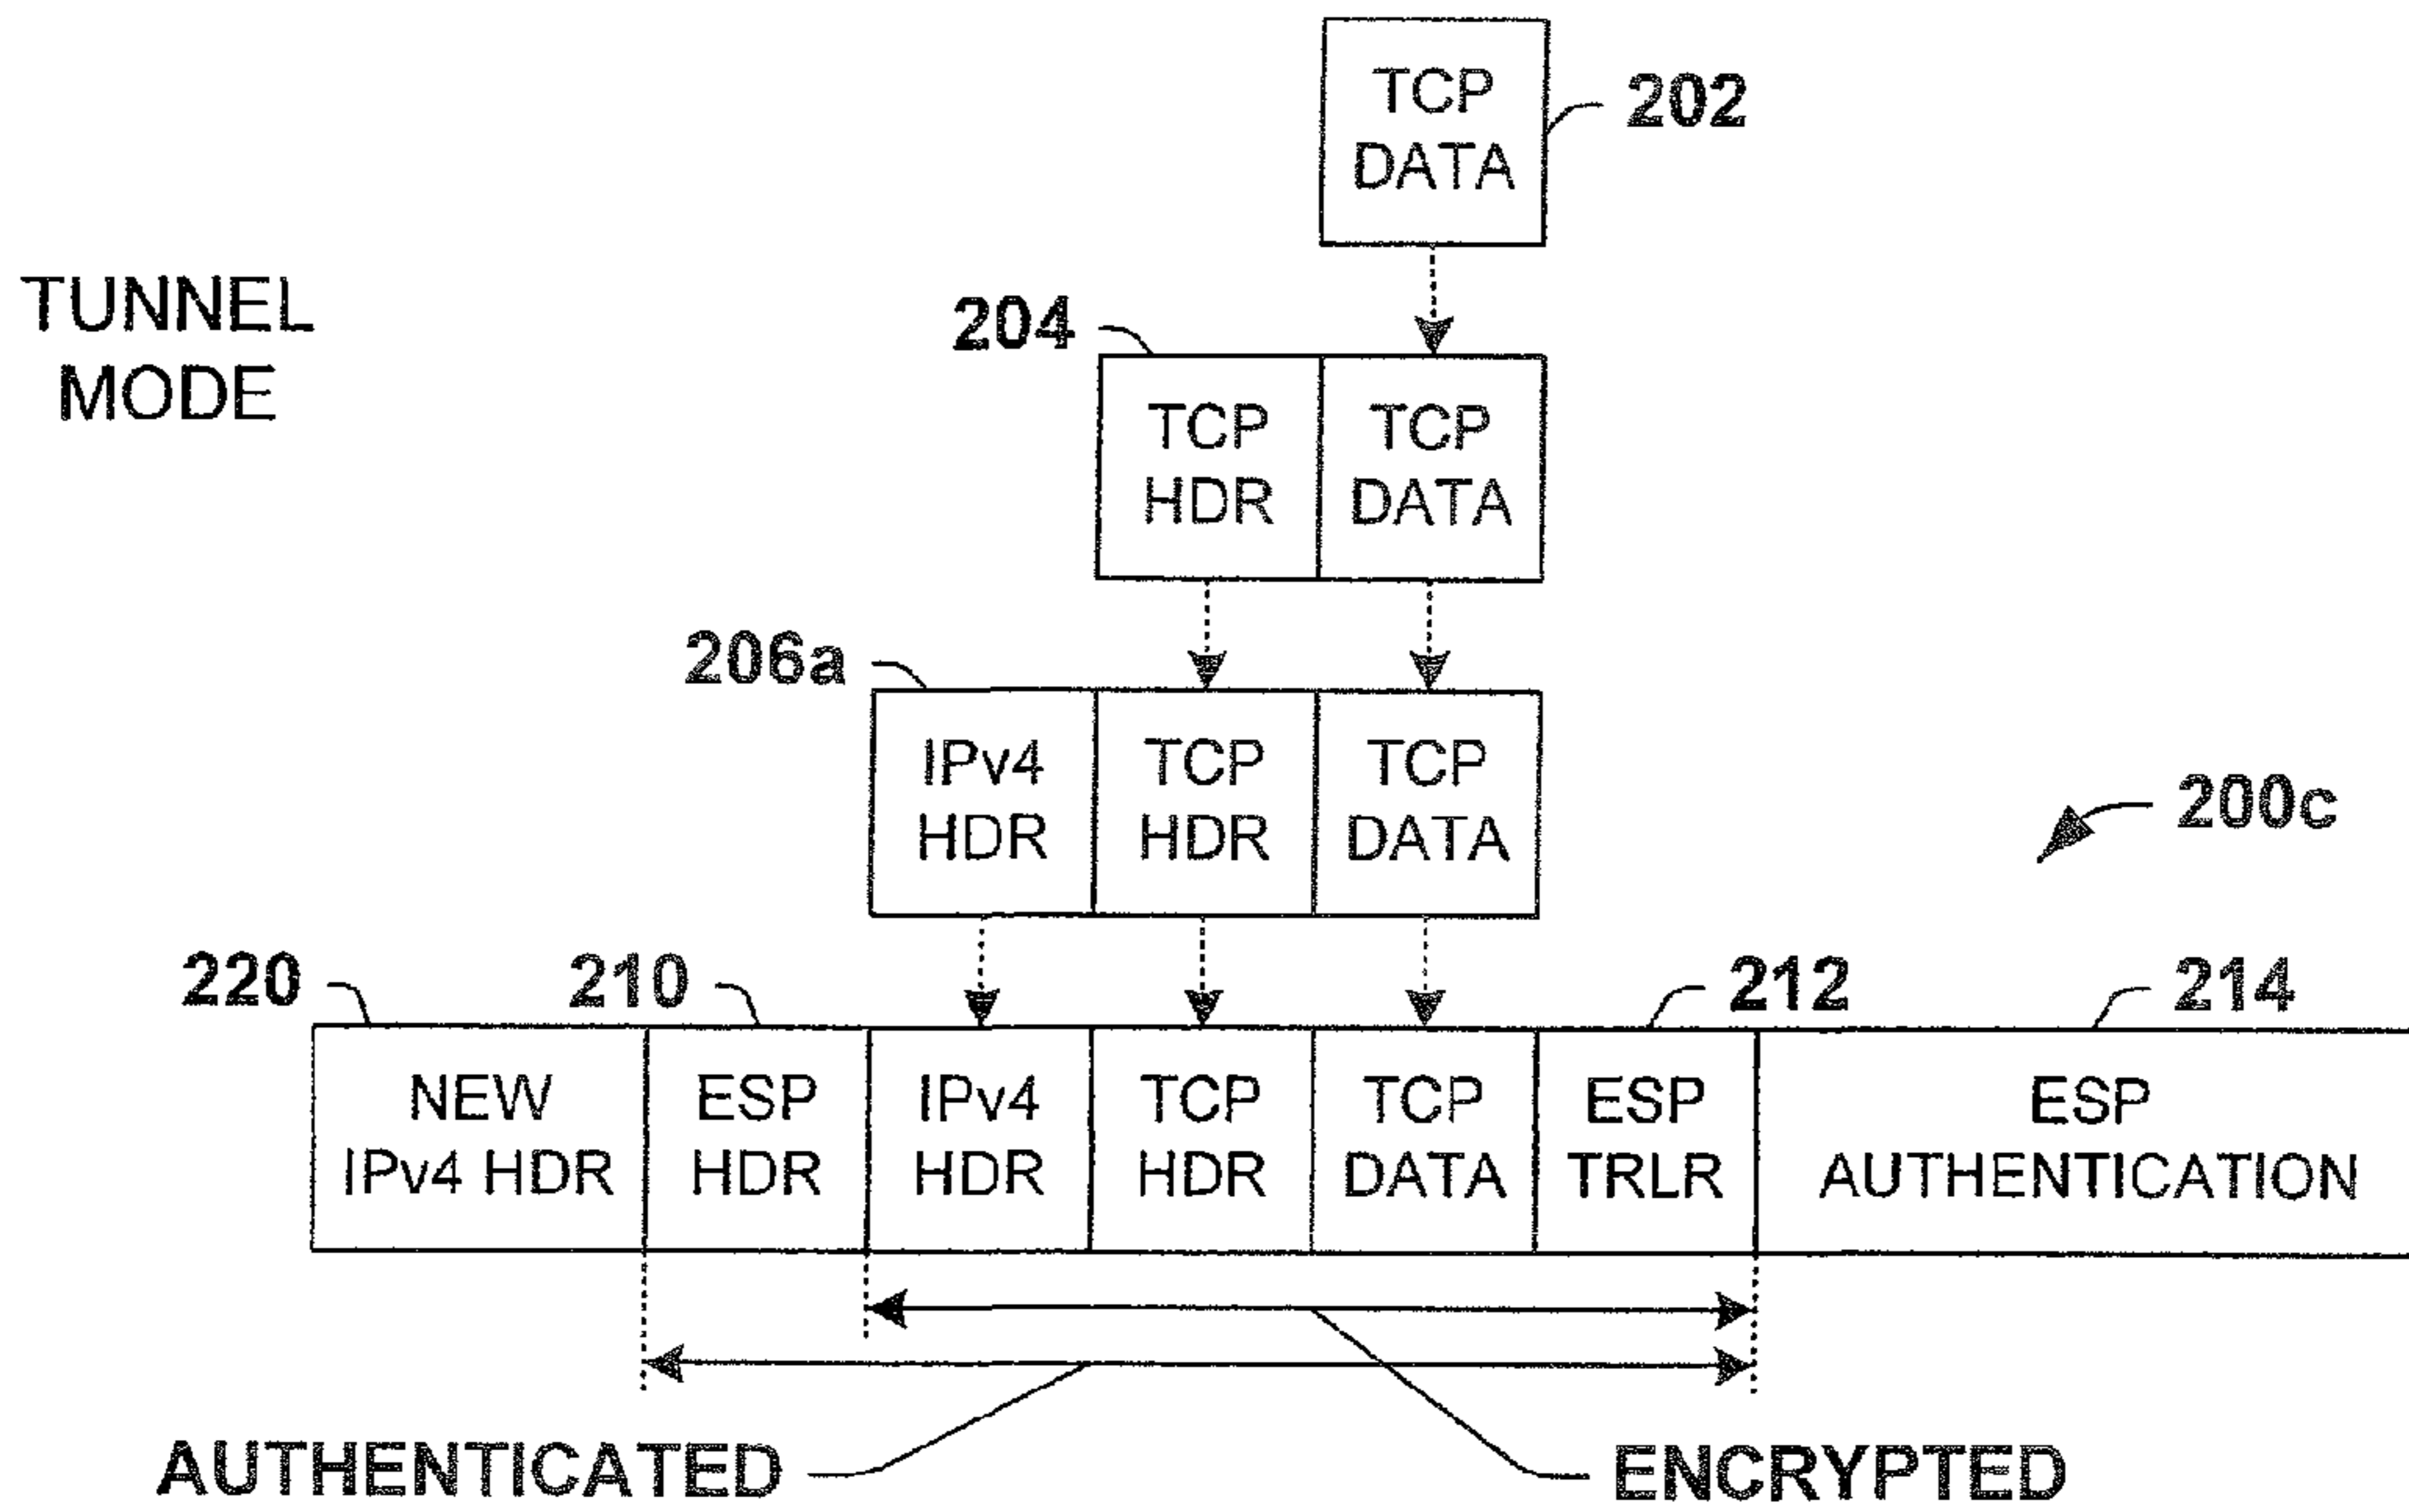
TCP DATA
202

TUNNEL MODE

204
TCP HDR
TCP DATA

206a
IPv4 HDR
TCP HDR
TCP DATA

200c

220
210
212
214

NEW IPv4 HDR
ESP HDR
IPv4 HDR
TCP HDR
TCP DATA
ESP TRLR
ESP AUTHENTICATION

AUTHENTICATED
ENCRYPTED